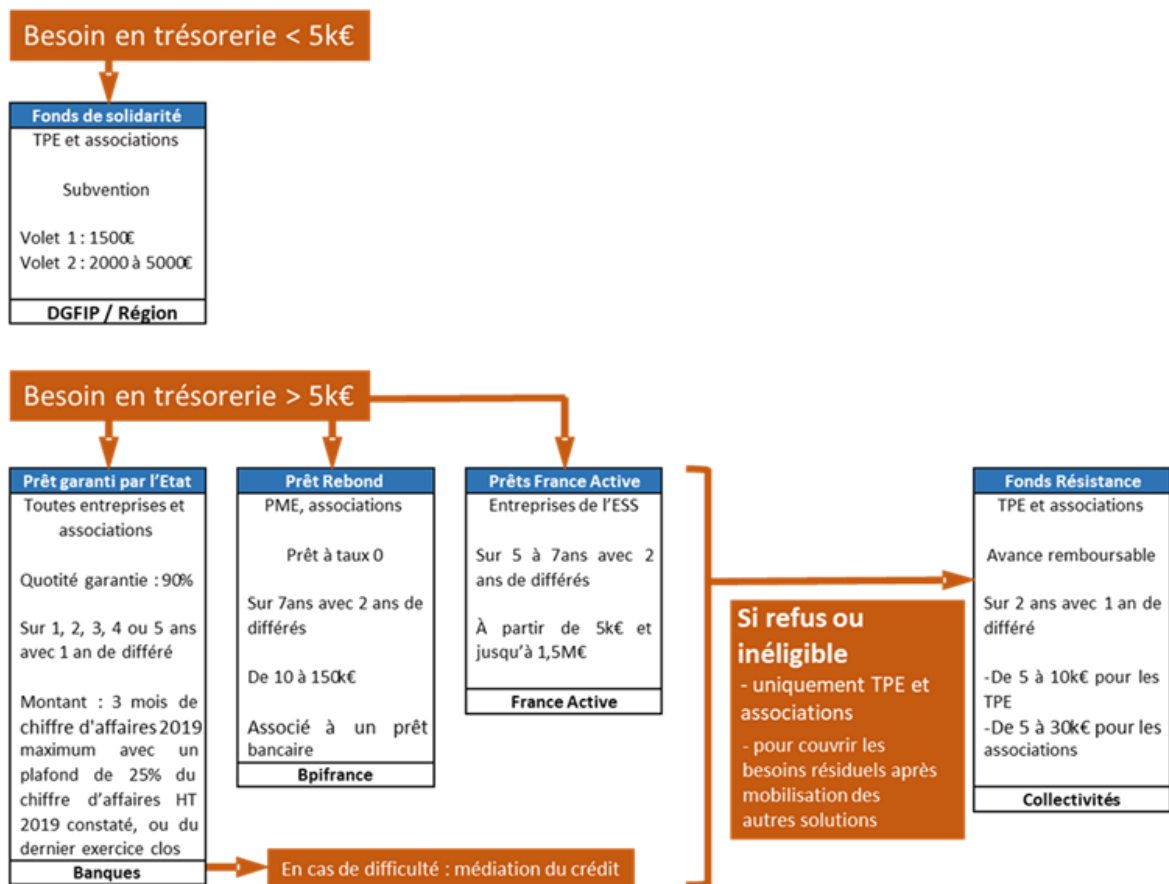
Besoin en trésorerie < 5k€

Fonds de solidarité
TPE et associations

Subvention

Volet 1 : 1500€
Volet 2 : 2000 à 5000€

DGFIP / Région

Besoin en trésorerie > 5k€

Prêt garanti par l'Etat
Toutes entreprises et associations

Quotité garantie : 90%

Sur 1, 2, 3, 4 ou 5 ans avec 1 an de différé

Montant : 3 mois de chiffre d'affaires 2019 maximum avec un plafond de 25% du chiffre d'affaires HT 2019 constaté, ou du dernier exercice clos

Banques

Prêt Rebond
PME, associations

Prêt à taux 0

Sur 7ans avec 2 ans de différés

De 10 à 150k€

Associé à un prêt bancaire

Bpifrance

Prêts France Active
Entreprises de l'ESS

Sur 5 à 7ans avec 2 ans de différés

À partir de 5k€ et jusqu'à 1,5M€

France Active

En cas de difficulté : médiation du crédit

Si refus ou inéligible
- uniquement TPE et associations
- pour couvrir les besoins résiduels après mobilisation des autres solutions

Fonds Résistance
TPE et associations

Avance remboursable

Sur 2 ans avec 1 an de différé

-De 5 à 10k€ pour les TPE
-De 5 à 30k€ pour les associations

Collectivités